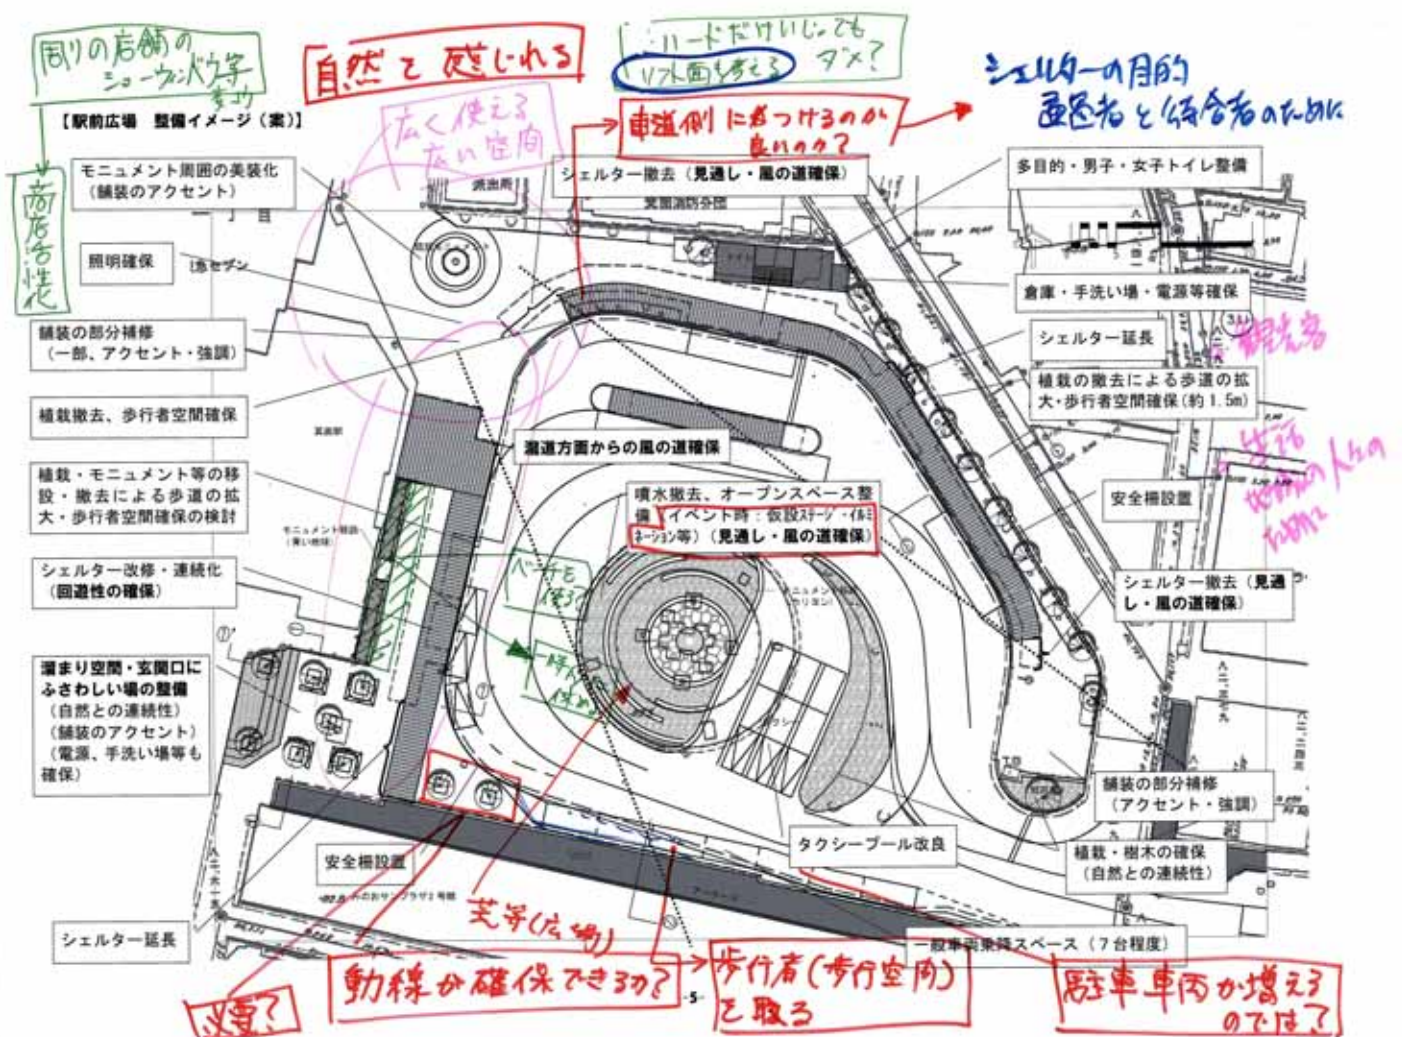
周りの店舗のショーウィンドウ等

【駅前広場　整備イメージ（案）】

自然と感じれる

ハードだけいじってもダメ？
ソフト面も考える

シェルターの目的
通勤者と待合者のために

広く使える
ない空間

車道側にあつけるのか良いのか？

商店活性化

モニュメント周囲の美装化
（舗装のアクセント）

シェルター撤去（見通し・風の道確保）

多目的・男子・女子トイレ整備

照明確保

セブン

倉庫・手洗い場・電源等確保

舗装の部分補修
（一部、アクセント・強調）

シェルター延長

観光客

植栽の撤去による歩道の拡大・歩行者空間確保（約1.5m）

植栽撤去、歩行者空間確保

海道方面からの風の道確保

歩行
地域の人々のために

植栽・モニュメント等の移設・撤去による歩道の拡大・歩行者空間確保の検討

噴水撤去、オープンスペース整備（イベント時：仮設ステージ・イルミネーション等）（見通し・風の道確保）

安全柵設置

シェルター改修・連続化
（回遊性の確保）

ベンチも残す

シェルター撤去（見通し・風の道確保）

溜まり空間・玄関口にふさわしい場の整備
（自然との連続性）
（舗装のアクセント）
（電源、手洗い場等も確保）

一時休憩

舗装の部分補修
（アクセント・強調）

タクシープール改良

安全柵設置

植栽・樹木の確保
（自然との連続性）

芝等（広場）

シェルター延長

一般車両乗降スペース（7台程度）

必要？

動線が確保できるか？

歩行者（歩行空間）を取る

駐車車両が増えるのでは？

-5-